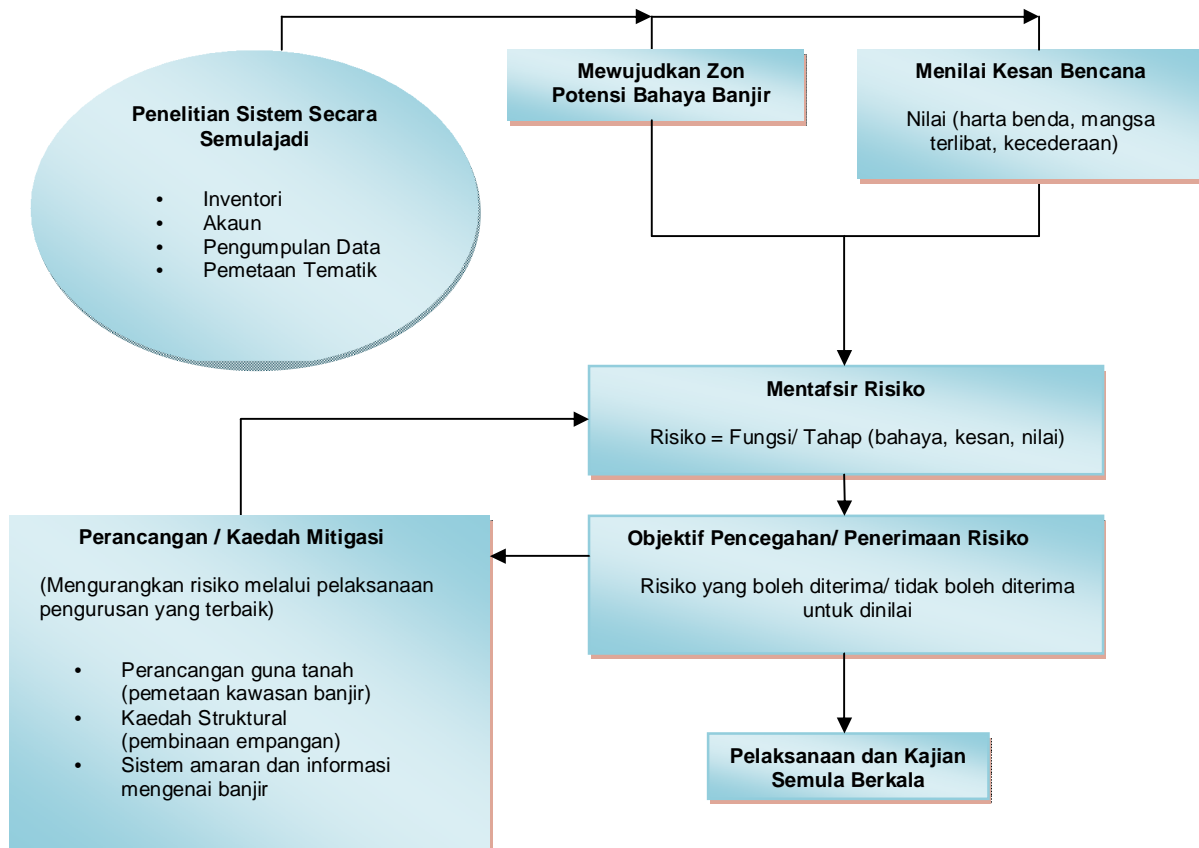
Penelitian Sistem Secara Semulajadi

- Inventori
- Akaun
- Pengumpulan Data
- Pemetaan Tematik

Mewujudkan Zon Potensi Bahaya Banjir

Menilai Kesan Bencana

Nilai (harta benda, mangsa terlibat, kecederaan)

Mentafsir Risiko

Risiko = Fungsi/ Tahap (bahaya, kesan, nilai)

Perancangan / Kaedah Mitigasi

(Mengurangkan risiko melalui pelaksanaan pengurusan yang terbaik)

- Perancangan guna tanah (pemetaan kawasan banjir)
- Kaedah Struktural (pembinaan empangan)
- Sistem amaran dan informasi mengenai banjir

Objektif Pencegahan/ Penerimaan Risiko

Risiko yang boleh diterima/ tidak boleh diterima untuk dinilai

Pelaksanaan dan Kajian Semula Berkala